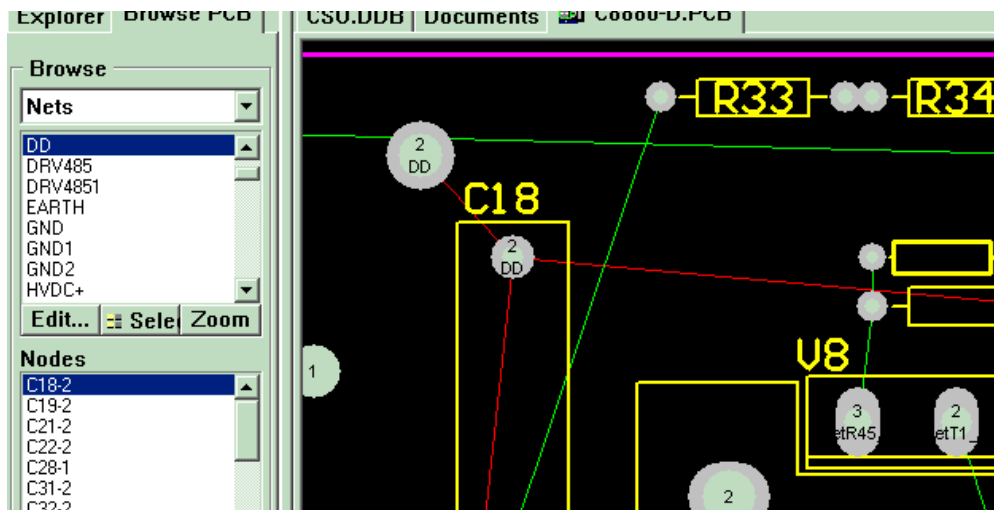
Explorer Browse PCB

CSU.DDB Documents C0000-D.PCB

Browse

Nets

DD
DRV485
DRV4851
EARTH
GND
GND1
GND2
HVDC+

Edit... Sele Zoom

Nodes

C18-2
C19-2
C21-2
C22-2
C28-1
C31-2
C32-2

R33
R34

2
DD

C18

2
DD

1

V8

3
etR45_

2
etT1_

2